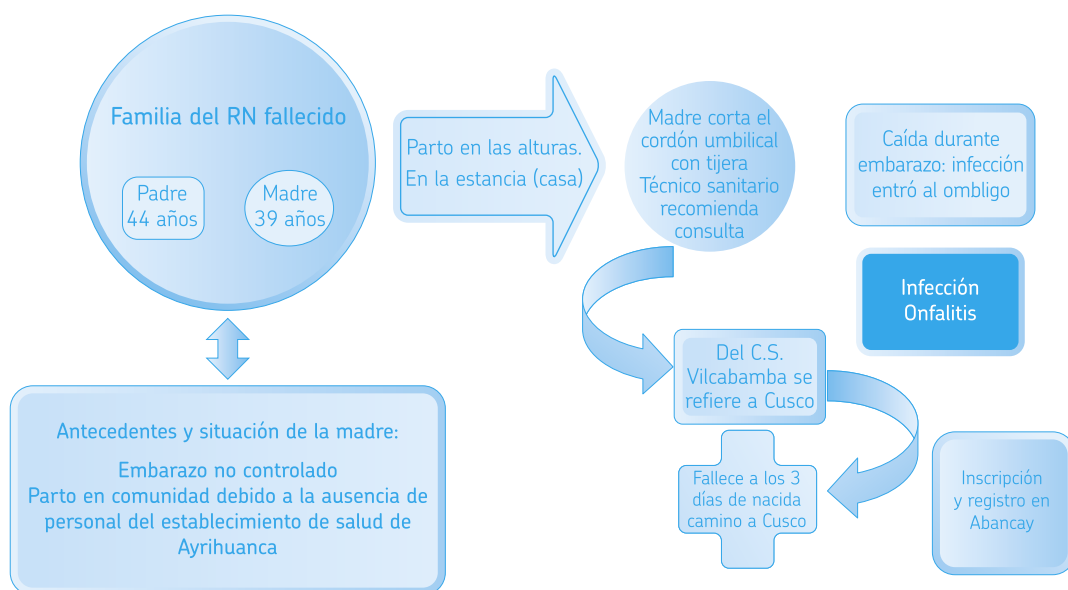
Familia del RN fallecido

Padre
44 años

Madre
39 años

Parto en las alturas.
En la estancia (casa)

Madre corta el cordón umbilical con tijera
Técnico sanitario recomienda consulta

Caída durante embarazo: infección entró al ombligo

Infección
Onfalitis

Del C.S. Vilcabamba se refiere a Cusco

Antecedentes y situación de la madre:

Embarazo no controlado
Parto en comunidad debido a la ausencia de personal del establecimiento de salud de Ayrihuanca

Fallece a los 3 días de nacida camino a Cusco

Inscripción y registro en Abancay